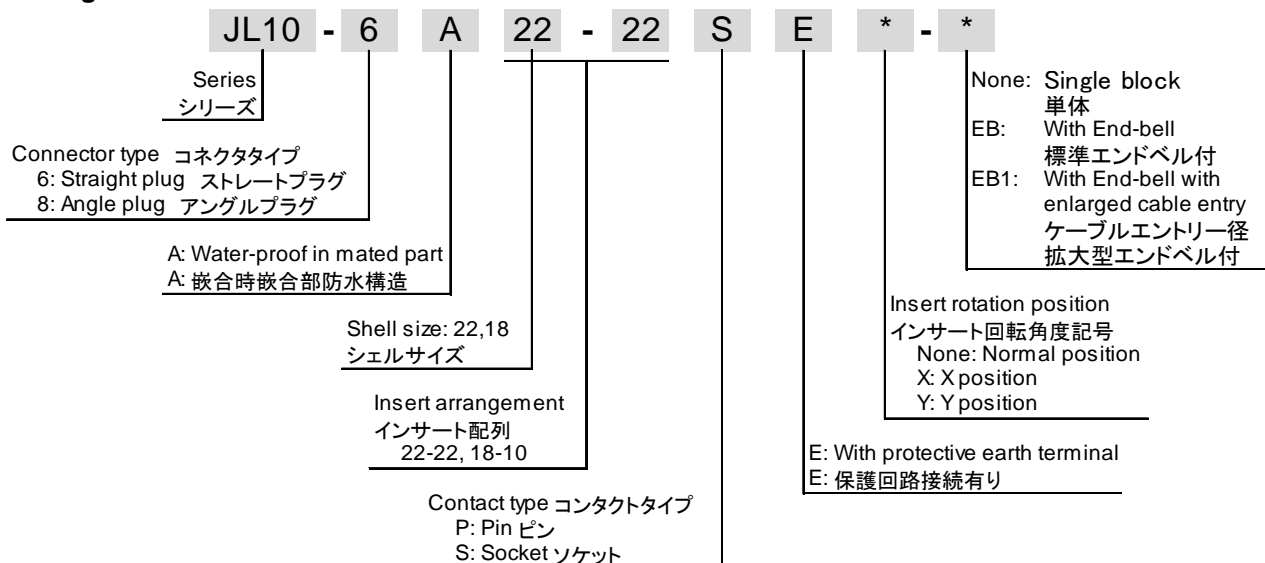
JL10 - 6 A 22 - 22 S E * - *

Series
シリーズ

Connector type コネクタタイプ
6: Straight plug ストレートプラグ
8: Angle plug アングルプラグ

A: Water-proof in mated part
A: 嵌合時嵌合部防水構造

Shell size: 22,18
シェルサイズ

Insert arrangement
インサート配列
22-22, 18-10

Contact type コンタクトタイプ
P: Pin ピン
S: Socket ソケット

None: Single block
単体
EB: With End-bell
標準エンドベル付
EB1: With End-bell with enlarged cable entry
ケーブルエントリー径拡大型エンドベル付

Insert rotation position
インサート回転角度記号
None: Normal position
X: X position
Y: Y position

E: With protective earth terminal
E: 保護回路接続有り